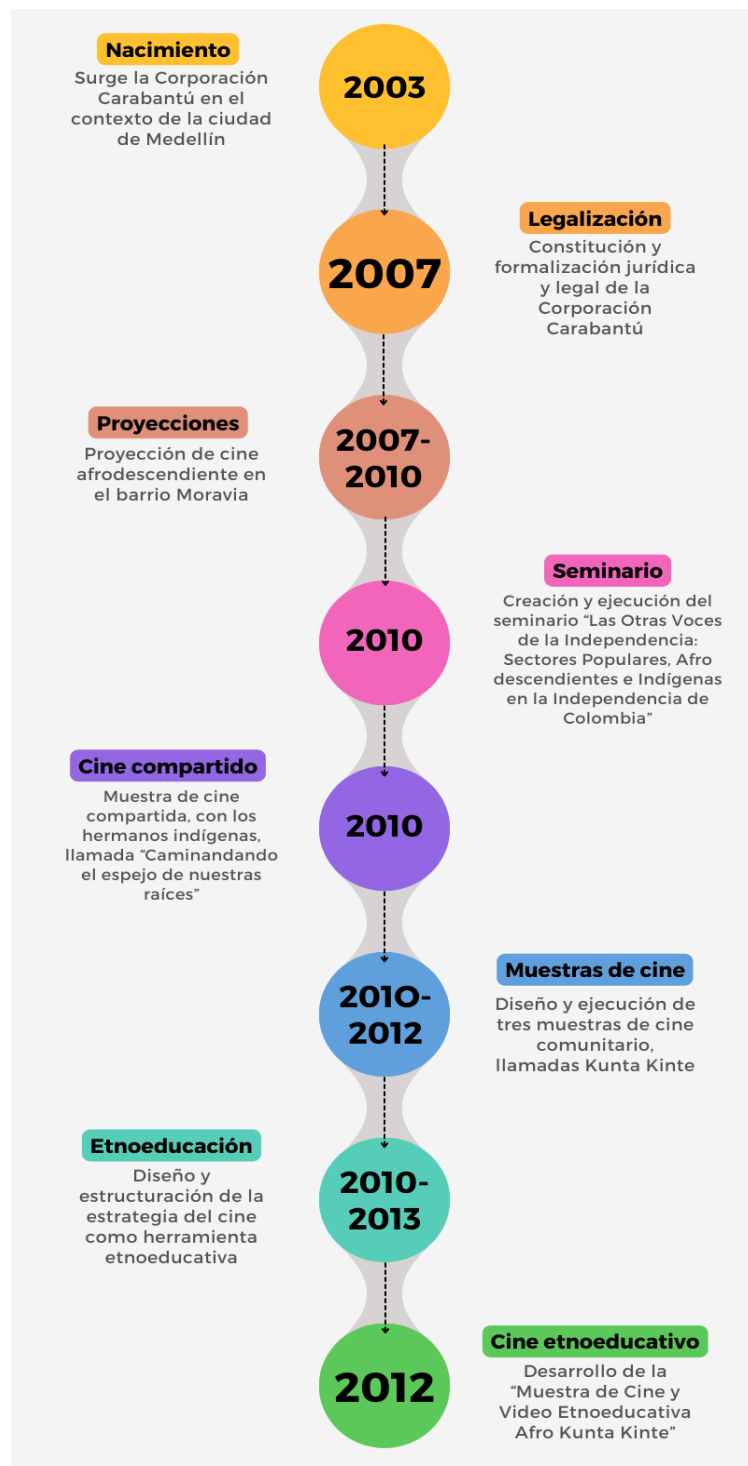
Nacimiento
Surge la Corporación Carabantú en el contexto de la ciudad de Medellín

2003

2007

Legalización
Constitución y formalización jurídica y legal de la Corporación Carabantú

Proyecciones
Proyección de cine afrodescendiente en el barrio Moravia

2007-2010

2010

Seminario
Creación y ejecución del seminario "Las Otras Voces de la Independencia: Sectores Populares, Afro descendientes e Indígenas en la Independencia de Colombia"

Cine compartido
Muestra de cine compartida, con los hermanos indígenas, llamada "Caminandando el espejo de nuestras raíces"

2010

2010-2012

Muestras de cine
Diseño y ejecución de tres muestras de cine comunitario, llamadas Kunta Kinte

Etnoeducación
Diseño y estructuración de la estrategia del cine como herramienta etnoeducativa

2010-2013

2012

Cine etnoeducativo
Desarrollo de la "Muestra de Cine y Video Etnoeducativa Afro Kunta Kinte"